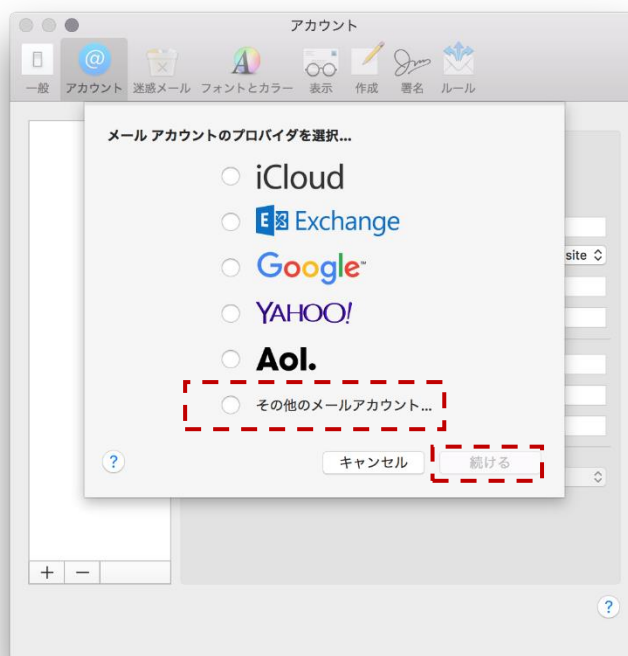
アカウント

一般 アカウント 迷惑メール フォントとカラー 表示 作成 署名 ルール

メール アカウントのプロバイダを選択...

iCloud

Exchange

Google

YAHOO!

Aol.

その他のメールアカウント...

?

キャンセル

続ける

site

+ −

?